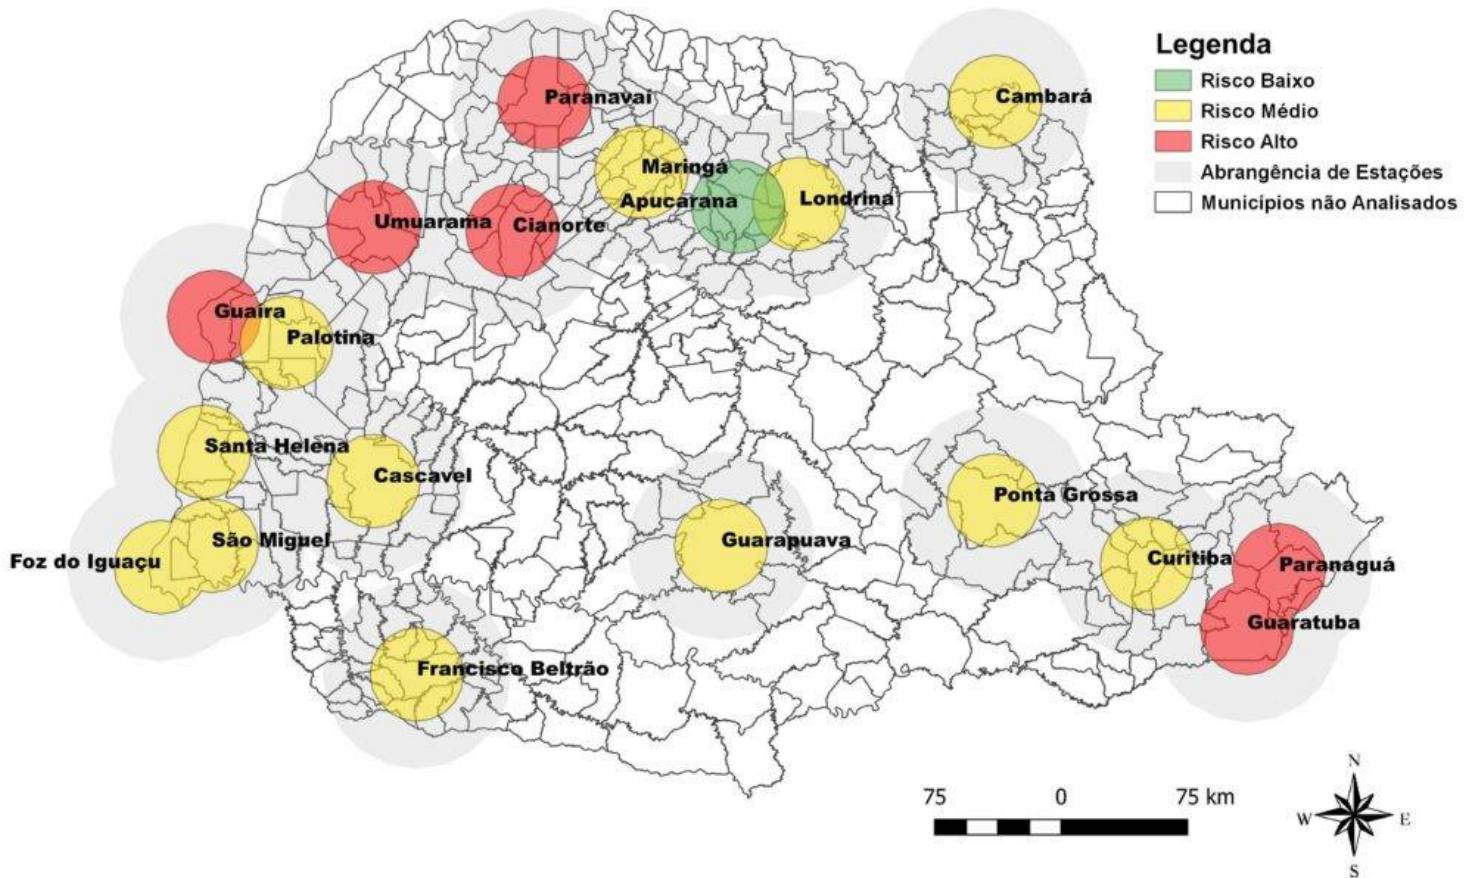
Legenda
Risco Baixo
Risco Médio
Risco Alto
Abrangência de Estações
Municípios não Analisados

Paranavai
Cambará
Maringá
Apucarana
Londrina
Umuarama
Cianorte
Guaira
Palotina
Santa Helena
Cascavel
Ponta Grossa
São Miguel
Foz do Iguaçu
Guarapuava
Curitiba
Paranaguá
Guaratuba
Francisco Beltrão

75 0 75 km
N
W E
S